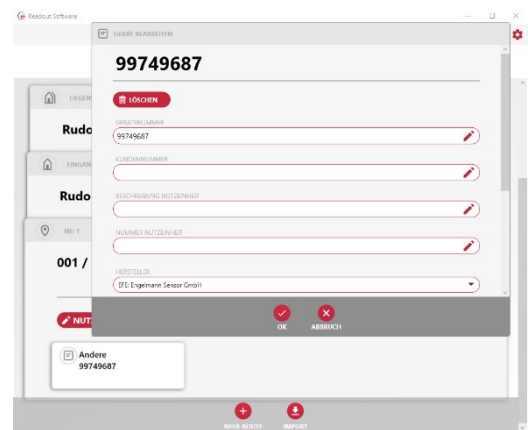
Readout Software

GERÄT BEARBEITEN

99749687

LÖSCHEN

GERÄTNUMMER
99749687

KUNDENNUMMER

BESCHREIBUNG NUTZEINHEIT

NUMMER NUTZEINHEIT

HERSTELLER
EFE: Engelmann Sensor GmbH

OK
ABBRUCH

Rudo
Rudo
001 /
NUTZ

Andere
99749687

NEUE ROUTE
IMPORT